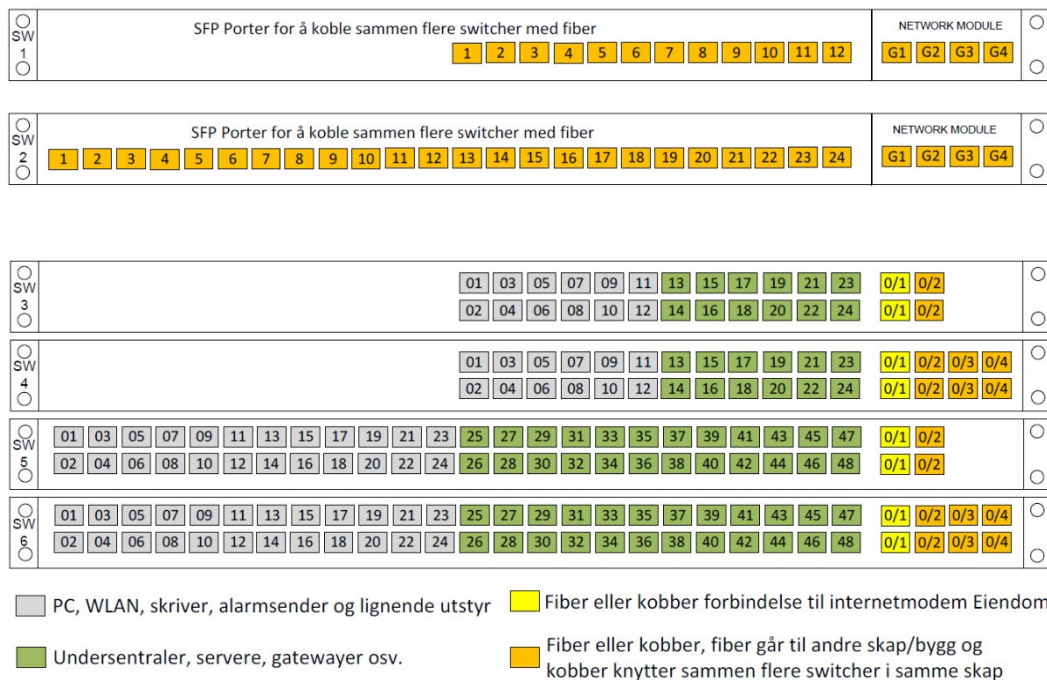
SW 1

SFP Porter for å koble sammen flere switcher med fiber

1 2 3 4 5 6 7 8 9 10 11 12

NETWORK MODULE

G1 G2 G3 G4

SW 2

SFP Porter for å koble sammen flere switcher med fiber

1 2 3 4 5 6 7 8 9 10 11 12 13 14 15 16 17 18 19 20 21 22 23 24

NETWORK MODULE

G1 G2 G3 G4

SW 3

01 03 05 07 09 11 13 15 17 19 21 23 0/1 0/2

02 04 06 08 10 12 14 16 18 20 22 24 0/1 0/2

SW 4

01 03 05 07 09 11 13 15 17 19 21 23 0/1 0/2 0/3 0/4

02 04 06 08 10 12 14 16 18 20 22 24 0/1 0/2 0/3 0/4

SW 5

01 03 05 07 09 11 13 15 17 19 21 23 25 27 29 31 33 35 37 39 41 43 45 47 0/1 0/2

02 04 06 08 10 12 14 16 18 20 22 24 26 28 30 32 34 36 38 40 42 44 46 48 0/1 0/2

SW 6

01 03 05 07 09 11 13 15 17 19 21 23 25 27 29 31 33 35 37 39 41 43 45 47 0/1 0/2 0/3 0/4

02 04 06 08 10 12 14 16 18 20 22 24 26 28 30 32 34 36 38 40 42 44 46 48 0/1 0/2 0/3 0/4

PC, WLAN, skriver, alarmsender og lignende utstyr

Fiber eller kobber forbindelse til internetmodem Eiendom

Undersentraler, servere, gatewayer osv.

Fiber eller kobber, fiber går til andre skap/bygg og kobber knytter sammen flere switcher i samme skap